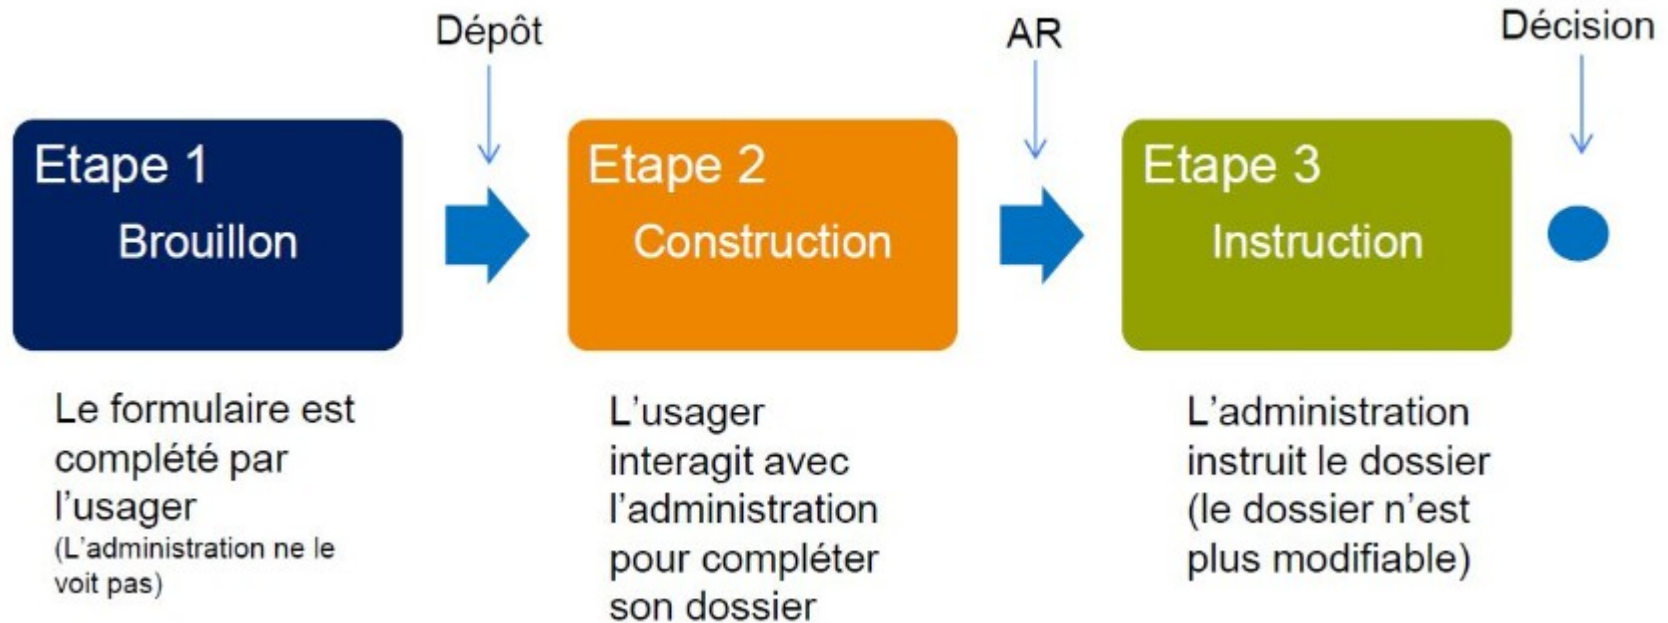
Dépôt

AR

Décision

Etape 1
Brouillon

Etape 2
Construction

Etape 3
Instruction

Le formulaire est complété par l'usager
(L'administration ne le voit pas)

L'usager interagit avec l'administration pour compléter son dossier

L'administration instruit le dossier (le dossier n'est plus modifiable)